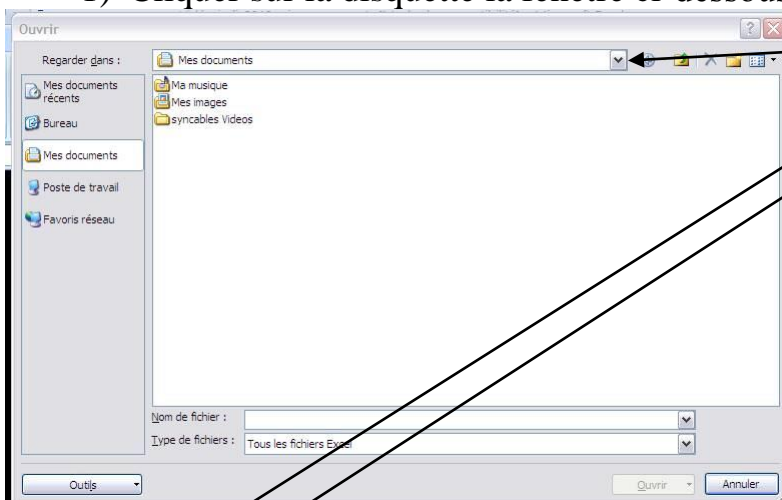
1) Cliquer sur la disquette la fenêtre ci-dessous

Ouvrir

Regarder dans : Mes documents

Mes documents récents

Bureau

Mes documents

Poste de travail

Favoris réseau

Ma musique

Mes images

syncables Videos

Nom de fichier :

Type de fichiers : Tous les fichiers Excel

Outils

Ouvrir

Annuler